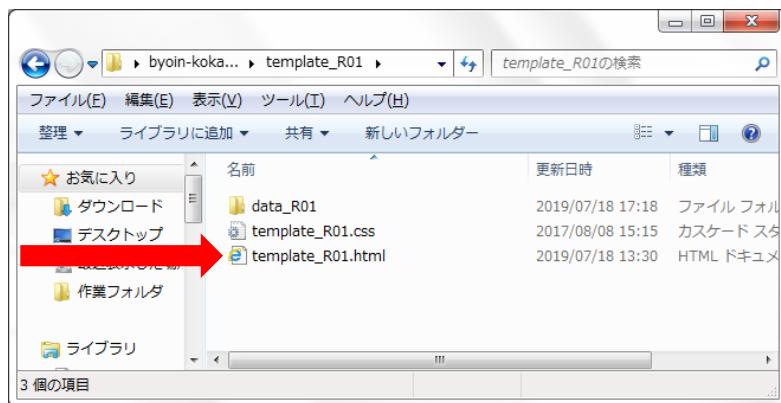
▸ byoin-koka... ▸ template_R01 ▸

template_R01の検索

ファイル(F) 編集(E) 表示(V) ツール(T) ヘルプ(H)

整理 ▾ ライブラリに追加 ▾ 共有 ▾ 新しいフォルダー

お気に入り
ダウンロード
デスクトップ
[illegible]
作業フォルダ

ライブラリ

| 名前 | 更新日時 | 種類 |
|---|---|---|
| data_R01 | 2019/07/18 17:18 | ファイル フォル |
| template_R01.css | 2017/08/08 15:15 | カスケード スタ |
| template_R01.html | 2019/07/18 13:30 | HTML ドキュメ |

3 個の項目